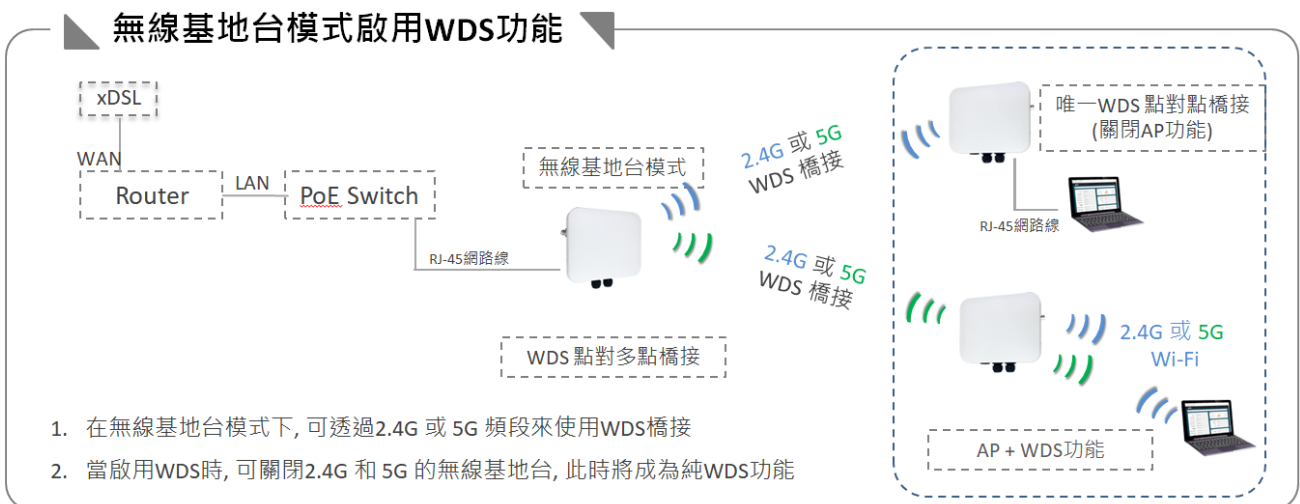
無線基地台模式啟用WDS功能

xDSL

WAN

Router

LAN

PoE Switch

RJ-45網路線

無線基地台模式

2.4G 或 5G
WDS 橋接

2.4G 或 5G
WDS 橋接

WDS 點對多點橋接

唯一WDS 點對點橋接
(關閉AP功能)

RJ-45網路線

2.4G 或 5G
Wi-Fi

AP + WDS功能

1. 在無線基地台模式下, 可透過2.4G 或 5G 頻段來使用WDS橋接

2. 當啟用WDS時, 可關閉2.4G 和 5G 的無線基地台, 此時將成為純WDS功能